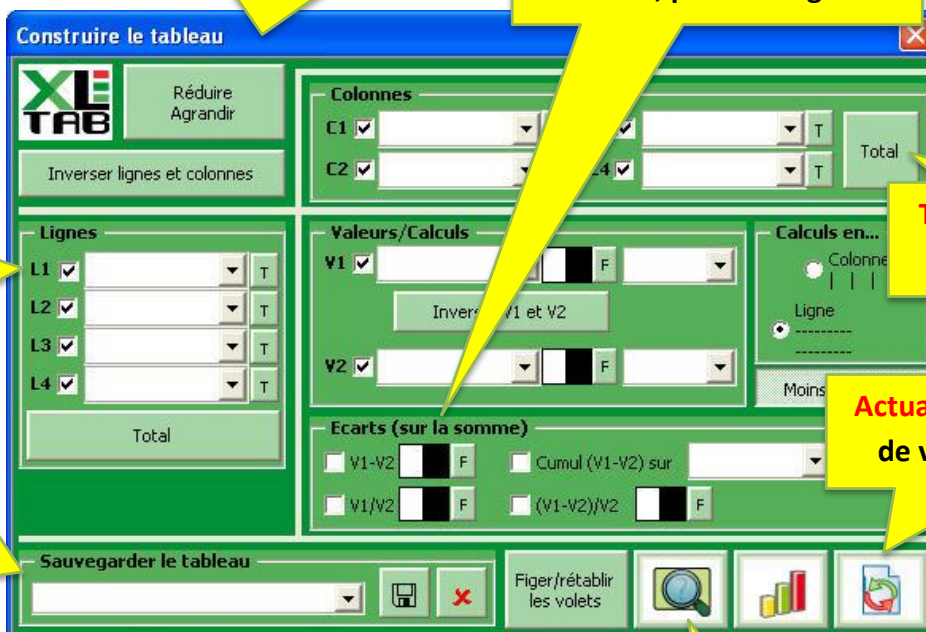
, pour les g

Construire le tableau

XL TAB

Réduire
Agrandir

Inverser lignes et colonnes

Colonnes
C1
C2
T
4
T
Total

Lignes
L1
T
L2
T
L3
T
L4
T
Total

Valeurs/Calculs
V1
F
Inver V1 et V2
V2
F

Calculs en...
Colonne
Ligne

T

Moins

Actua
de v

Ecarts (sur la somme)
V1-V2
F
Cumul (V1-V2) sur
V1/V2
F
(V1-V2)/V2
F

Sauvegarder le tableau

Figer/rétablir les volets